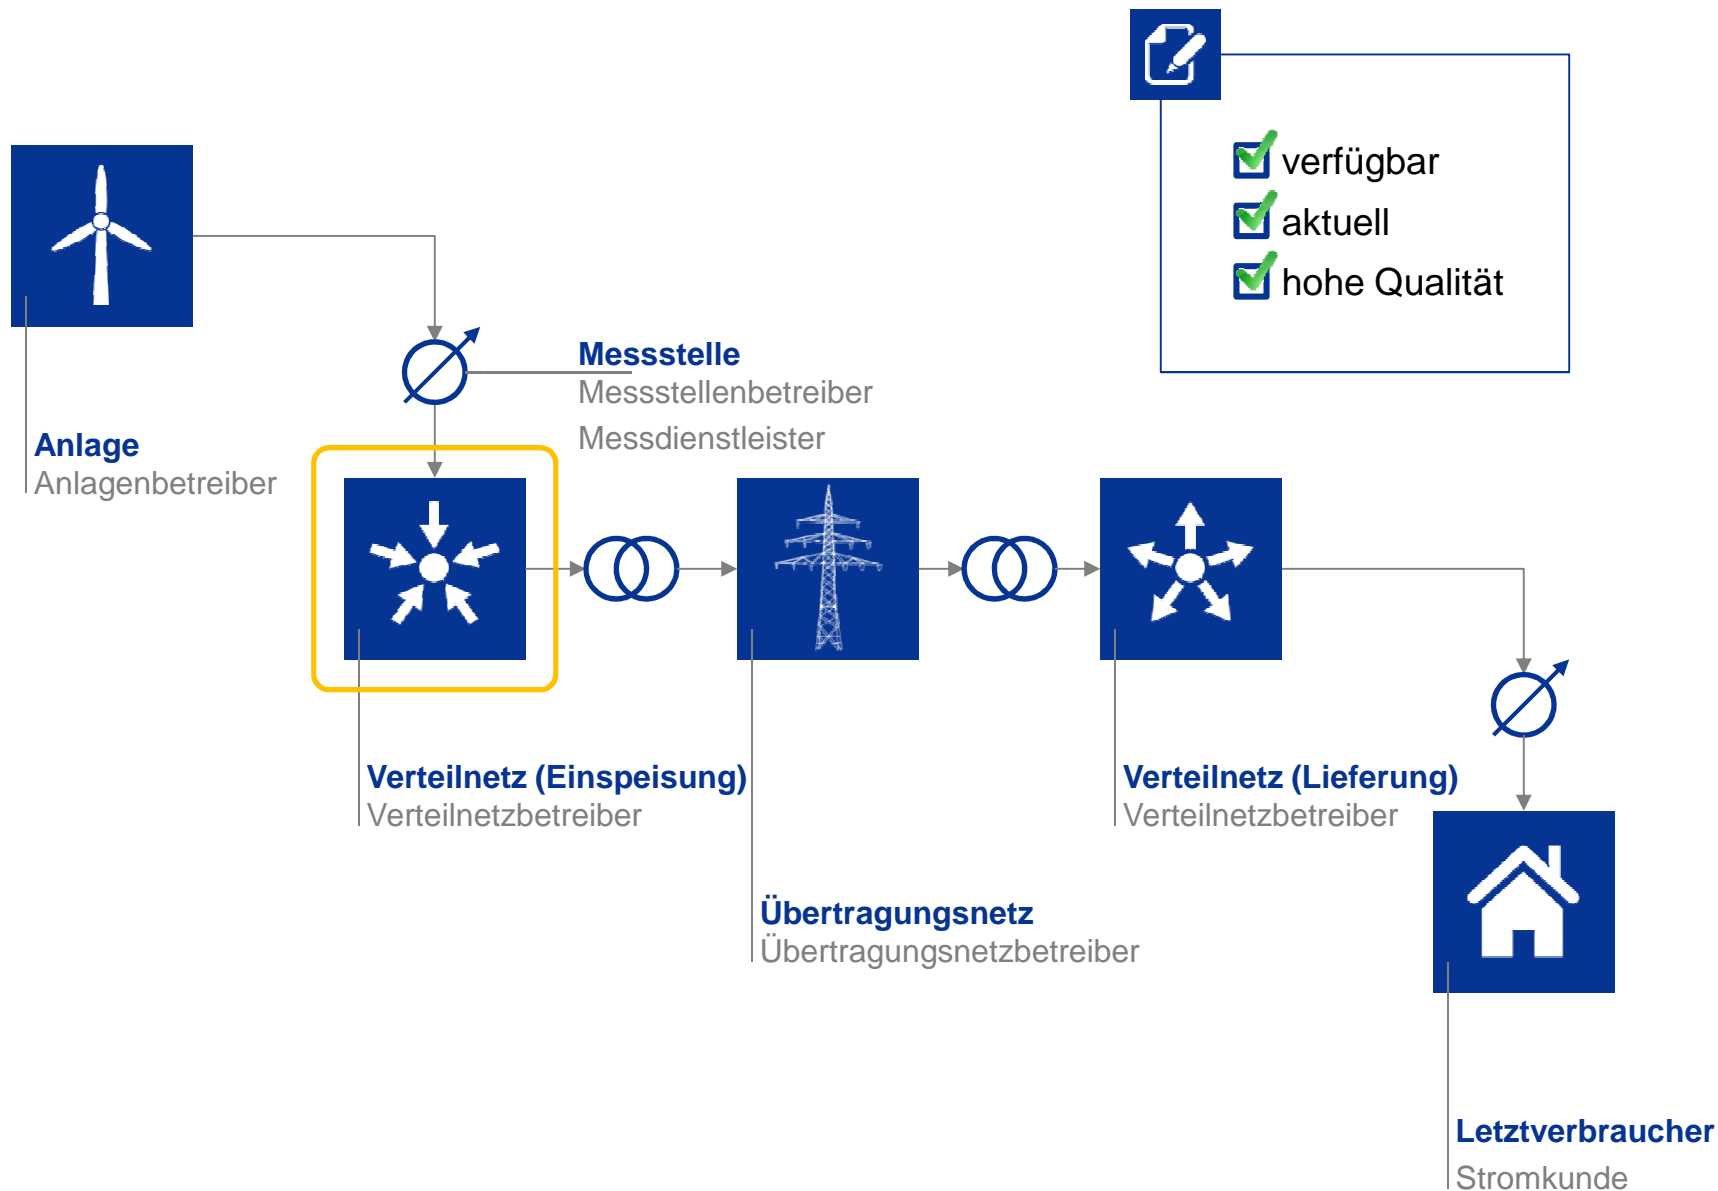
verfügbar
aktuell
hohe Qualität

Messstelle
Messstellenbetreiber
Messdienstleister

Anlage
Anlagenbetreiber

Verteilnetz (Einspeisung)
Verteilnetzbetreiber

Übertragungsnetz
Übertragungsnetzbetreiber

Verteilnetz (Lieferung)
Verteilnetzbetreiber

Letztverbraucher
Stromkunde